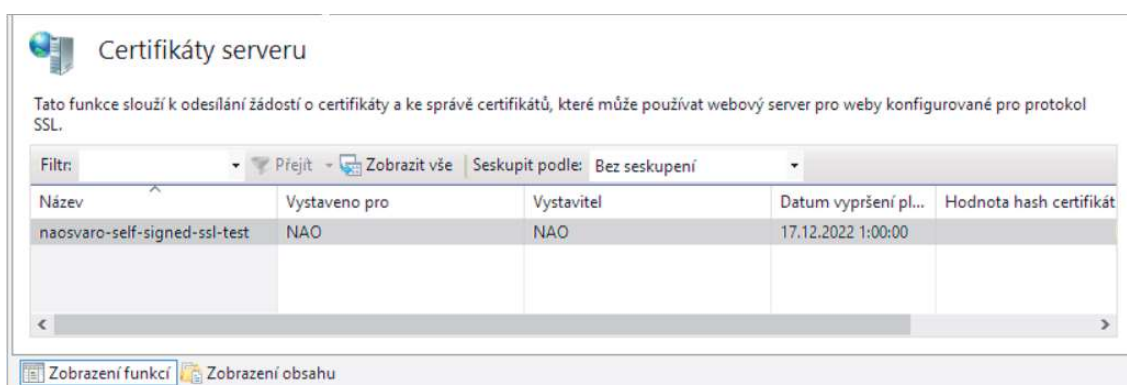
Certifikáty serveru

Tato funkce slouží k odesílání žádostí o certifikáty a ke správě certifikátů, které může používat webový server pro weby konfigurované pro protokol SSL.

Filtr: Přejít Zobrazit vše Seskupit podle: Bez seskupení

| Název | Vystaveno pro | Vystavitel | Datum vypršení pl... | Hodnota hash certifikát |
|---|---|---|---|---|
| naosvaro-self-signed-ssl-test | NAO | NAO | 17.12.2022 1:00:00 | |

Zobrazení funkcí Zobrazení obsahu